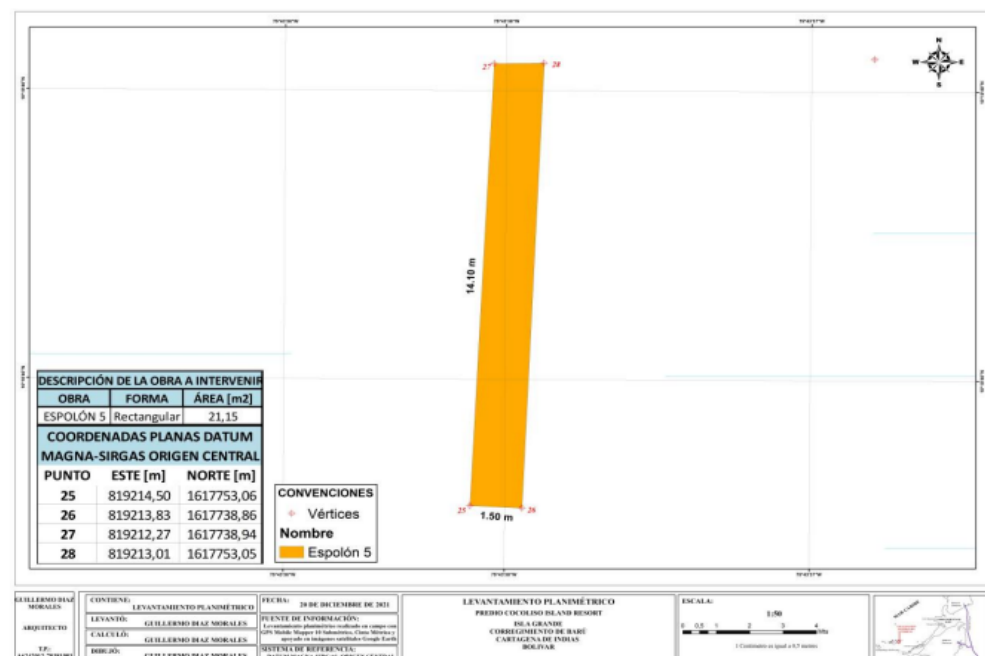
27 28

N
W E
S

14.10 m

DESCRIPCIÓN DE LA OBRA A INTERVENIR

| OBRA | FORMA | ÁREA [m2] |
|---|---|---|
| ESPOLÓN 5 | Rectangular | 21,15 |

COORDENADAS PLANAS DATUM MAGNA-SIRGAS ORIGEN CENTRAL

| PUNTO | ESTE [m] | NORTE [m] |
|---|---|---|
| 25 | 819214,50 | 1617753,06 |
| 26 | 819213,83 | 1617738,86 |
| 27 | 819212,27 | 1617738,94 |
| 28 | 819213,01 | 1617753,05 |

CONVENCIONES
Vértices
Nombre
Espolón 5

25 1.50 m 26

GUILLERMO DIAZ MORALES
ARQUITECTO
T.P.: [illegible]

CONTIENE: LEVANTAMIENTO PLANIMÉTRICO
LEVANTÓ: GUILLERMO DIAZ MORALES
CALCULÓ: GUILLERMO DIAZ MORALES
DIBUJÓ: GUILLERMO DIAZ MORALES

FECHA: 20 DE DICIEMBRE DE 2021
FUENTE DE INFORMACIÓN: Levantamiento planimétrico realizado en campo con GPS Mobile Mapper 10 Submétrico, Clase Métrica y apoyado en imágenes satelitales Google Earth
SISTEMA DE REFERENCIA: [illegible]

LEVANTAMIENTO PLANIMÉTRICO
PREDIO COCOLISO ISLAND RESORT
ISLA GRANDE
CORREGIMIENTO DE BARÚ
CARTAGENA DE INDIAS
BOLIVAR

ESCALA:
1:50
0 0,5 1 2 3 4
Mts
1 Centímetro es igual a 0,5 metros